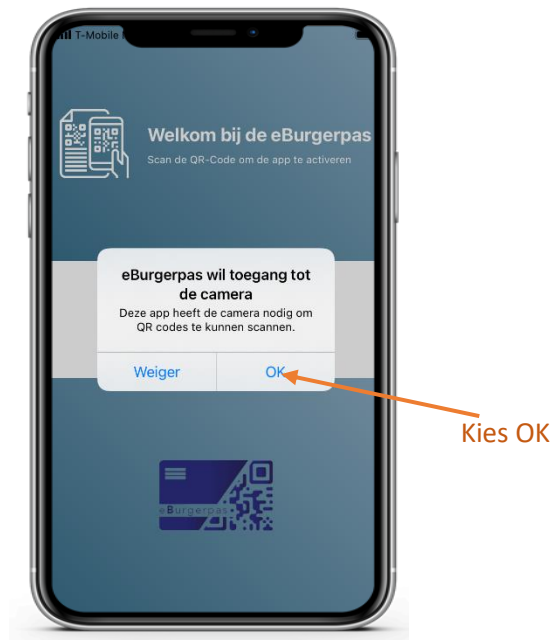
T-Mobile

Welkom bij de eBurgerpas

Scan de QR-Code om de app te activeren

eBurgerpas wil toegang tot de camera

Deze app heeft de camera nodig om QR codes te kunnen scannen.

Weiger

OK

Kies OK

eBurgerpas